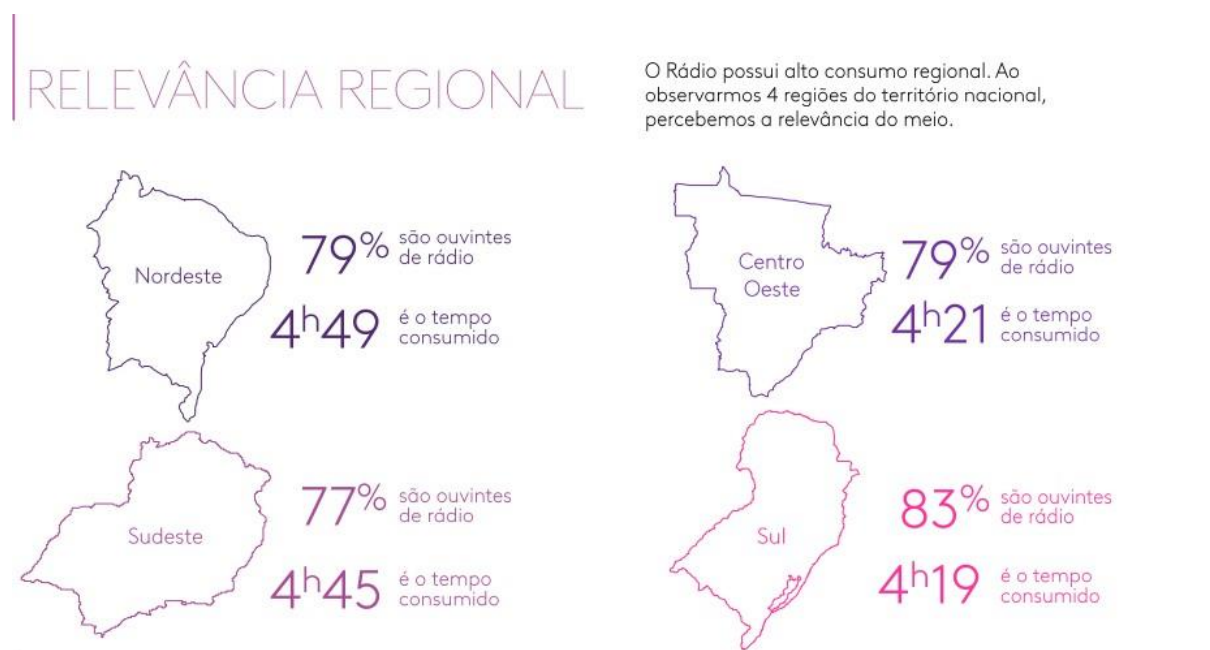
RELEVÂNCIA REGIONAL

O Rádio possui alto consumo regional. Ao observarmos 4 regiões do território nacional, percebemos a relevância do meio.

Nordeste

79% são ouvintes de rádio

4h49 é o tempo consumido

Centro Oeste

79% são ouvintes de rádio

4h21 é o tempo consumido

Sudeste

77% são ouvintes de rádio

4h45 é o tempo consumido

Sul

83% são ouvintes de rádio

4h19 é o tempo consumido